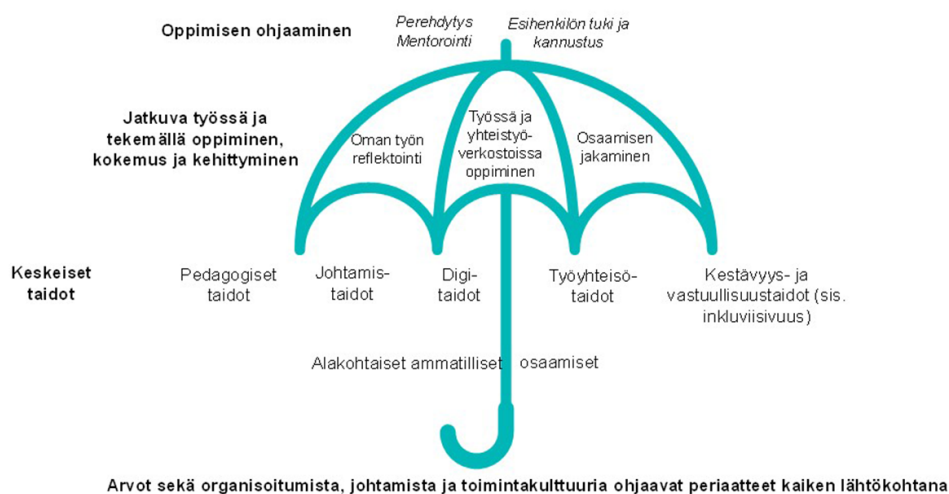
Oppimisen ohjaaminen

Perehdytys
Mentorointi

Esihenkilön tuki ja kannustus

Jatkuva työssä ja tekemällä oppiminen, kokemus ja kehittyminen

Oman työn reflektointi

Työssä ja yhteistyö-verkostoissa oppiminen

Osaamisen jakaminen

Keskeiset taidot

Pedagogiset taidot

Johtamis-taidot

Digi-taidot

Työyhteisö-taidot

Kestävyys- ja vastuullisuustaidot (sis. inkluviisivuus)

Alakohtaiset ammatilliset osaamiset

Arvot sekä organisoitumista, johtamista ja toimintakulttuuria ohjaavat periaatteet kaiken lähtökohtana